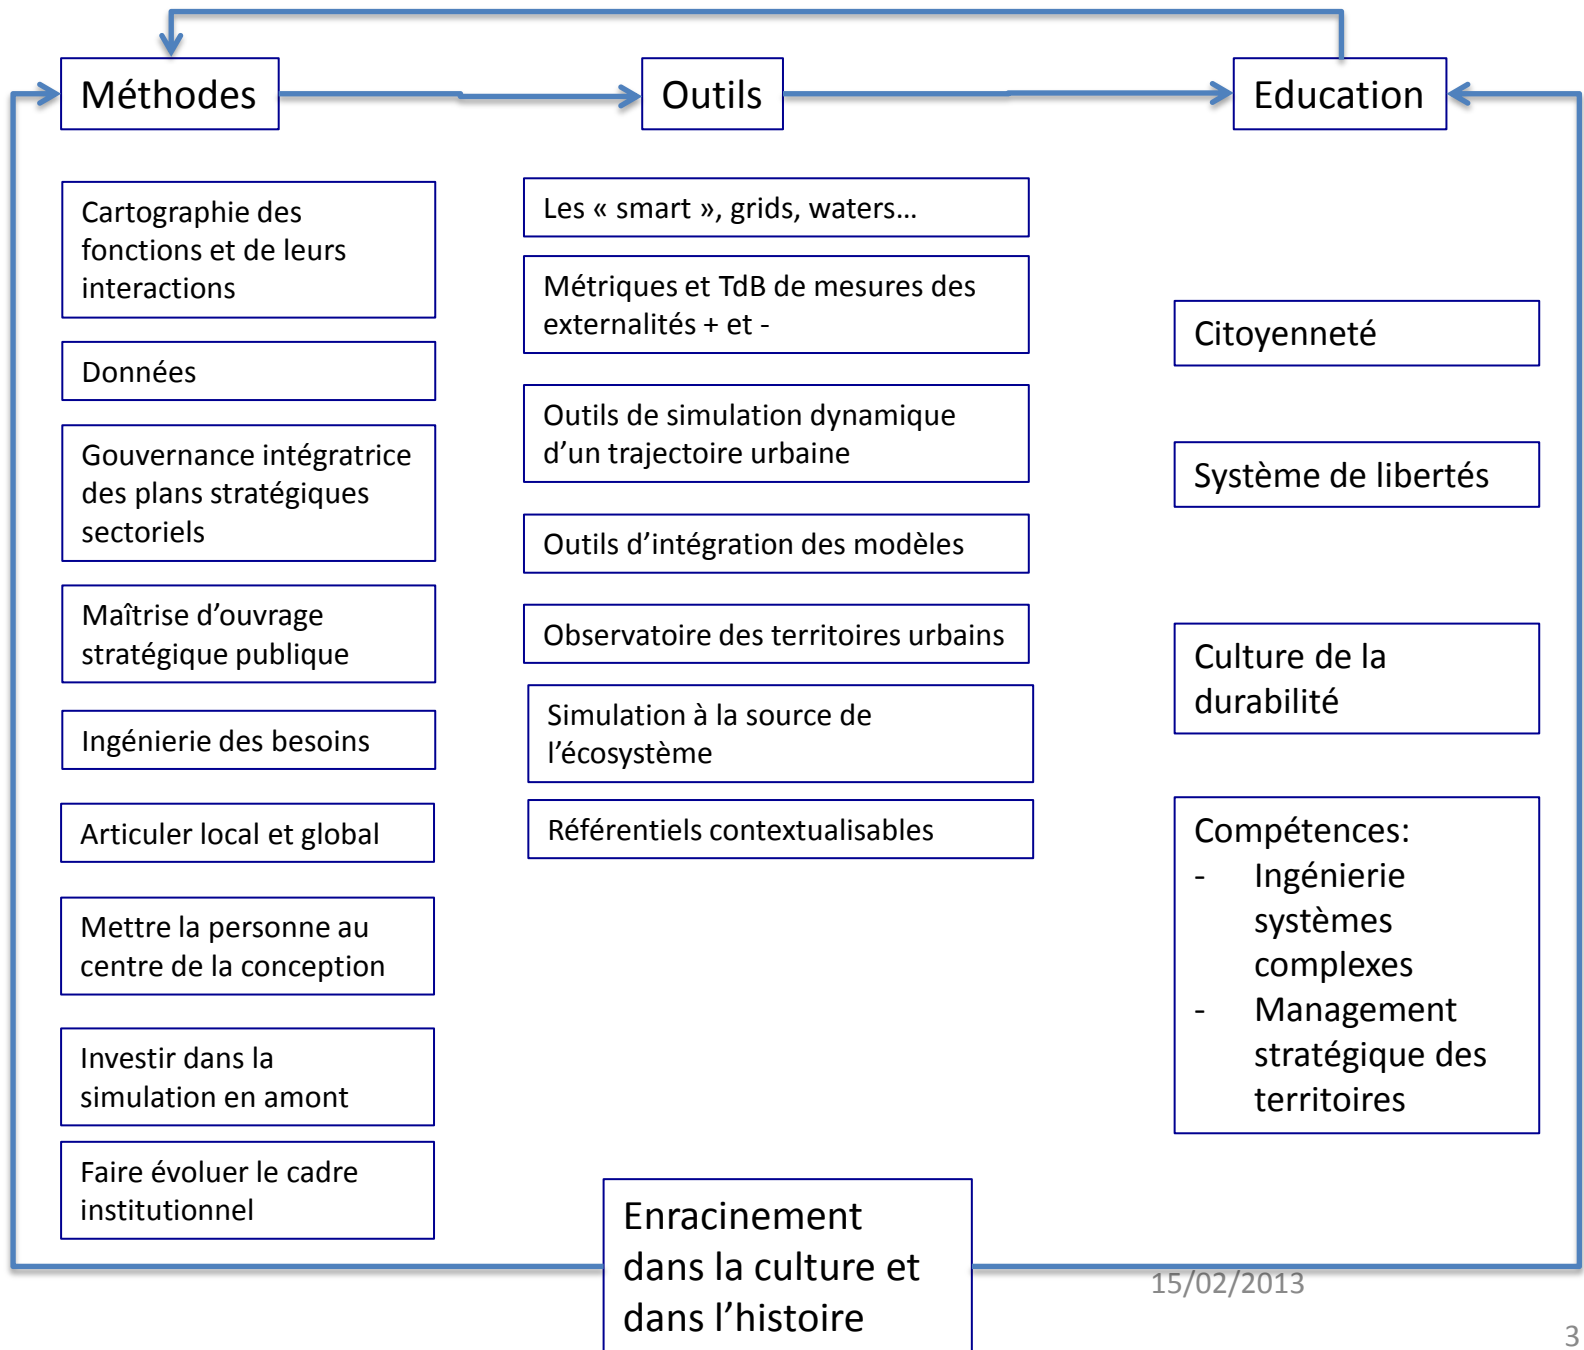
Méthodes

Outils

Education

Cartographie des fonctions et de leurs interactions

Données

Gouvernance intégratrice des plans stratégiques sectoriels

Maîtrise d’ouvrage stratégique publique

Ingénierie des besoins

Articuler local et global

Mettre la personne au centre de la conception

Investir dans la simulation en amont

Faire évoluer le cadre institutionnel

Les « smart », grids, waters…

Métriques et TdB de mesures des externalités + et -

Outils de simulation dynamique d’un trajectoire urbaine

Outils d’intégration des modèles

Observatoire des territoires urbains

Simulation à la source de l’écosystème

Référentiels contextualisables

Citoyenneté

Système de libertés

Culture de la durabilité

Compétences:
- Ingénierie systèmes complexes
- Management stratégique des territoires

Enracinement dans la culture et dans l’histoire

15/02/2013

3